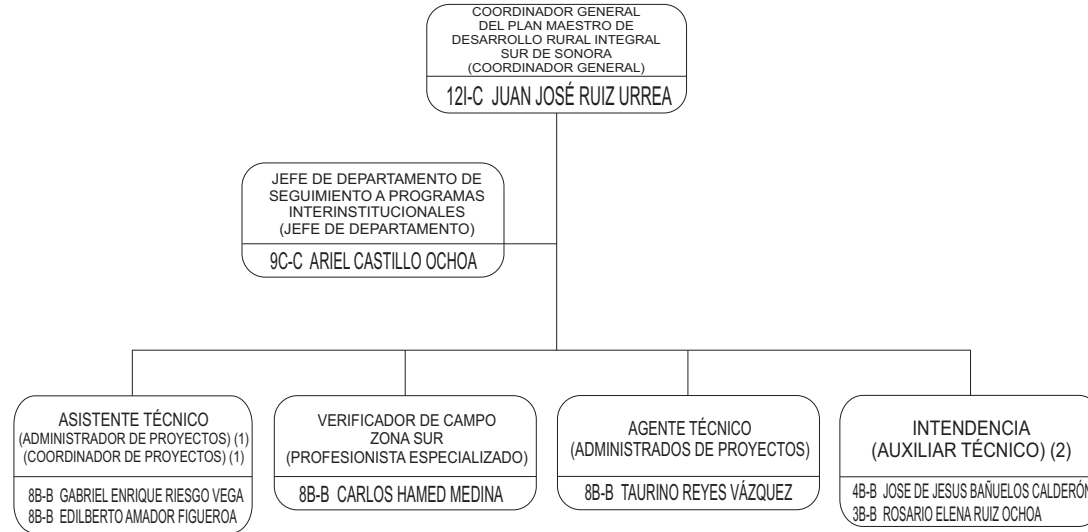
COORDINADOR GENERAL DEL PLAN MAESTRO DE DESARROLLO RURAL INTEGRAL SUR DE SONORA (COORDINADOR GENERAL)

12I-C JUAN JOSÉ RUIZ URREA

JEFE DE DEPARTAMENTO DE SEGUIMIENTO A PROGRAMAS INTERINSTITUCIONALES (JEFE DE DEPARTAMENTO)

9C-C ARIEL CASTILLO OCHOA

ASISTENTE TÉCNICO
(ADMINISTRADOR DE PROYECTOS) (1)
(COORDINADOR DE PROYECTOS) (1)

8B-B GABRIEL ENRIQUE RIESGO VEGA
8B-B EDILBERTO AMADOR FIGUEROA

VERIFICADOR DE CAMPO ZONA SUR (PROFESIONISTA ESPECIALIZADO)

8B-B CARLOS HAMED MEDINA

AGENTE TÉCNICO (ADMINISTRADOS DE PROYECTOS)

8B-B TAURINO REYES VÁZQUEZ

INTENDENCIA (AUXILIAR TÉCNICO) (2)

4B-B JOSE DE JESUS BAÑUELOS CALDERÓN
3B-B ROSARIO ELENA RUIZ OCHOA